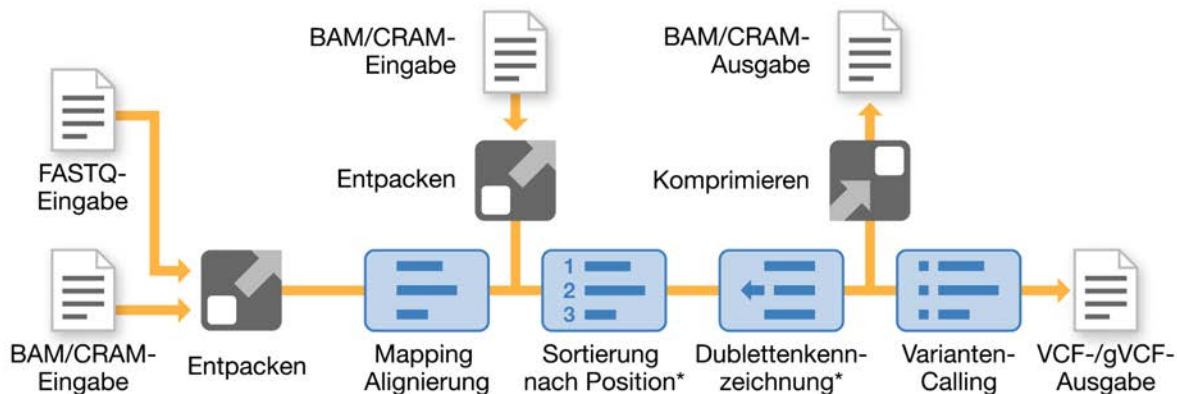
BAM/CRAM-Eingabe

BAM/CRAM-Ausgabe

FASTQ-Eingabe

Entpacken

Komprimieren

1
2
3

BAM/CRAM-Eingabe

Entpacken

Mapping Alignierung

Sortierung nach Position*

Dublettenkennzeichnung*

Varianten-Calling

VCF-/gVCF-Ausgabe